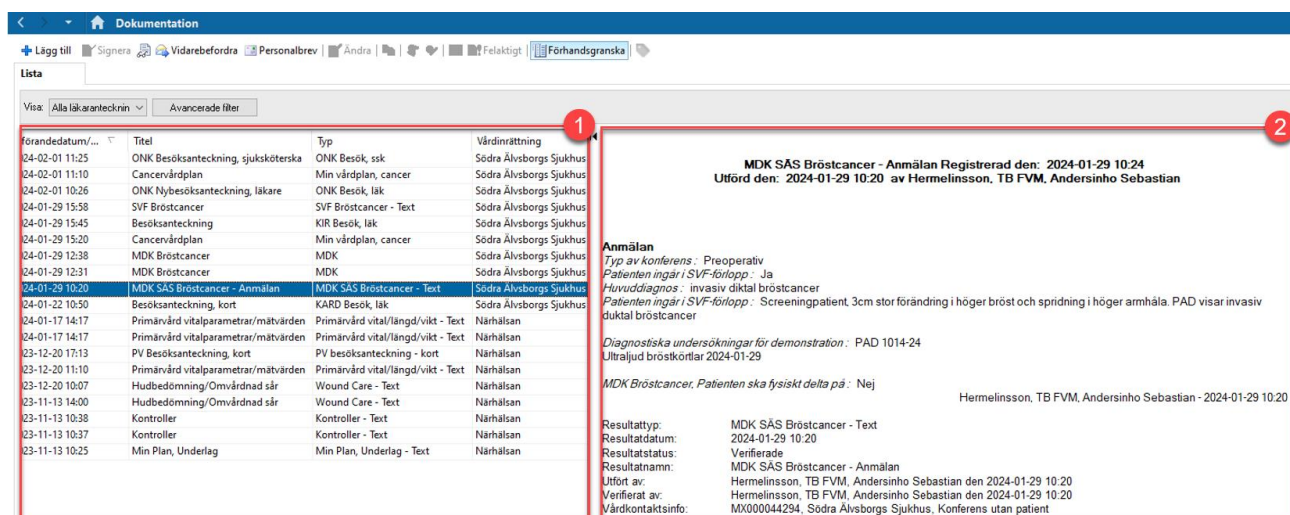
Dokumentation

Lägg till Signera Vidarebefordra Personalbrev Ändra Felaktigt Förhandsgranska

Lista

Visa: Alla läkaranteckningar Avancerade filter

1

| förandedatum/... | Titel | Typ | Vårdinrättning |
|---|---|---|---|
| 24-02-01 11:25 | ONK Besöksanteckning, sjuksköterska | ONK Besök, ssk | Södra Älvsborgs Sjukhus |
| 24-02-01 11:10 | Cancervårdplan | Min vårdplan, cancer | Södra Älvsborgs Sjukhus |
| 24-02-01 10:26 | ONK Nybesöksanteckning, läkare | ONK Besök, läk | Södra Älvsborgs Sjukhus |
| 24-01-29 15:58 | SVF Bröstcancer | SVF Bröstcancer - Text | Södra Älvsborgs Sjukhus |
| 24-01-29 15:45 | Besöksanteckning | KIR Besök, läk | Södra Älvsborgs Sjukhus |
| 24-01-29 15:20 | Cancervårdplan | Min vårdplan, cancer | Södra Älvsborgs Sjukhus |
| 24-01-29 12:38 | MDK Bröstcancer | MDK | Södra Älvsborgs Sjukhus |
| 24-01-29 12:31 | MDK Bröstcancer | MDK | Södra Älvsborgs Sjukhus |
| 24-01-29 10:20 | MDK SÄS Bröstcancer - Anmälan | MDK SÄS Bröstcancer - Text | Södra Älvsborgs Sjukhus |
| 24-01-22 10:50 | Besöksanteckning, kort | KARD Besök, läk | Södra Älvsborgs Sjukhus |
| 24-01-17 14:17 | Primärvård vitalparametrar/mätvärden | Primärvård vital/längd/vikt - Text | Närhälsan |
| 24-01-17 14:17 | Primärvård vitalparametrar/mätvärden | Primärvård vital/längd/vikt - Text | Närhälsan |
| 23-12-20 17:13 | PV Besöksanteckning, kort | PV besöksanteckning - kort | Närhälsan |
| 23-12-20 11:10 | Primärvård vitalparametrar/mätvärden | Primärvård vital/längd/vikt - Text | Närhälsan |
| 23-12-20 10:07 | Hudbedömning/Omvårdnad sår | Wound Care - Text | Närhälsan |
| 23-11-13 14:00 | Hudbedömning/Omvårdnad sår | Wound Care - Text | Närhälsan |
| 23-11-13 10:38 | Kontroller | Kontroller - Text | Närhälsan |
| 23-11-13 10:37 | Kontroller | Kontroller - Text | Närhälsan |
| 23-11-13 10:25 | Min Plan, Underlag | Min Plan, Underlag - Text | Närhälsan |

2

MDK SÄS Bröstcancer - Anmälan Registrerad den: 2024-01-29 10:24
Utförd den: 2024-01-29 10:20 av Hermelinsson, TB FVM, Andersinho Sebastian

Anmälan
Typ av konferens : Preoperativ
Patienten ingår i SVF-förlopp : Ja
Huvuddiagnos : invasiv duktal bröstcancer
Patienten ingår i SVF-förlopp : Screeningpatient, 3cm stor förändring i höger bröst och spridning i höger armhåla. PAD visar invasiv duktal bröstcancer

Diagnostiska undersökningar för demonstration : PAD 1014-24
Ultraljud bröstkörtlar 2024-01-29

MDK Bröstcancer, Patienten ska fysiskt delta på : Nej
Hermelinsson, TB FVM, Andersinho Sebastian - 2024-01-29 10:20

Resultattyp: MDK SÄS Bröstcancer - Text
Resultatdatum: 2024-01-29 10:20
Resultatstatus: Verifierade
Resultatnamn: MDK SÄS Bröstcancer - Anmälan
Utfört av: Hermelinsson, TB FVM, Andersinho Sebastian den 2024-01-29 10:20
Verifierat av: Hermelinsson, TB FVM, Andersinho Sebastian den 2024-01-29 10:20
Vårdkontaktsinfo: MX000044294, Södra Älvsborgs Sjukhus, Konferens utan patient